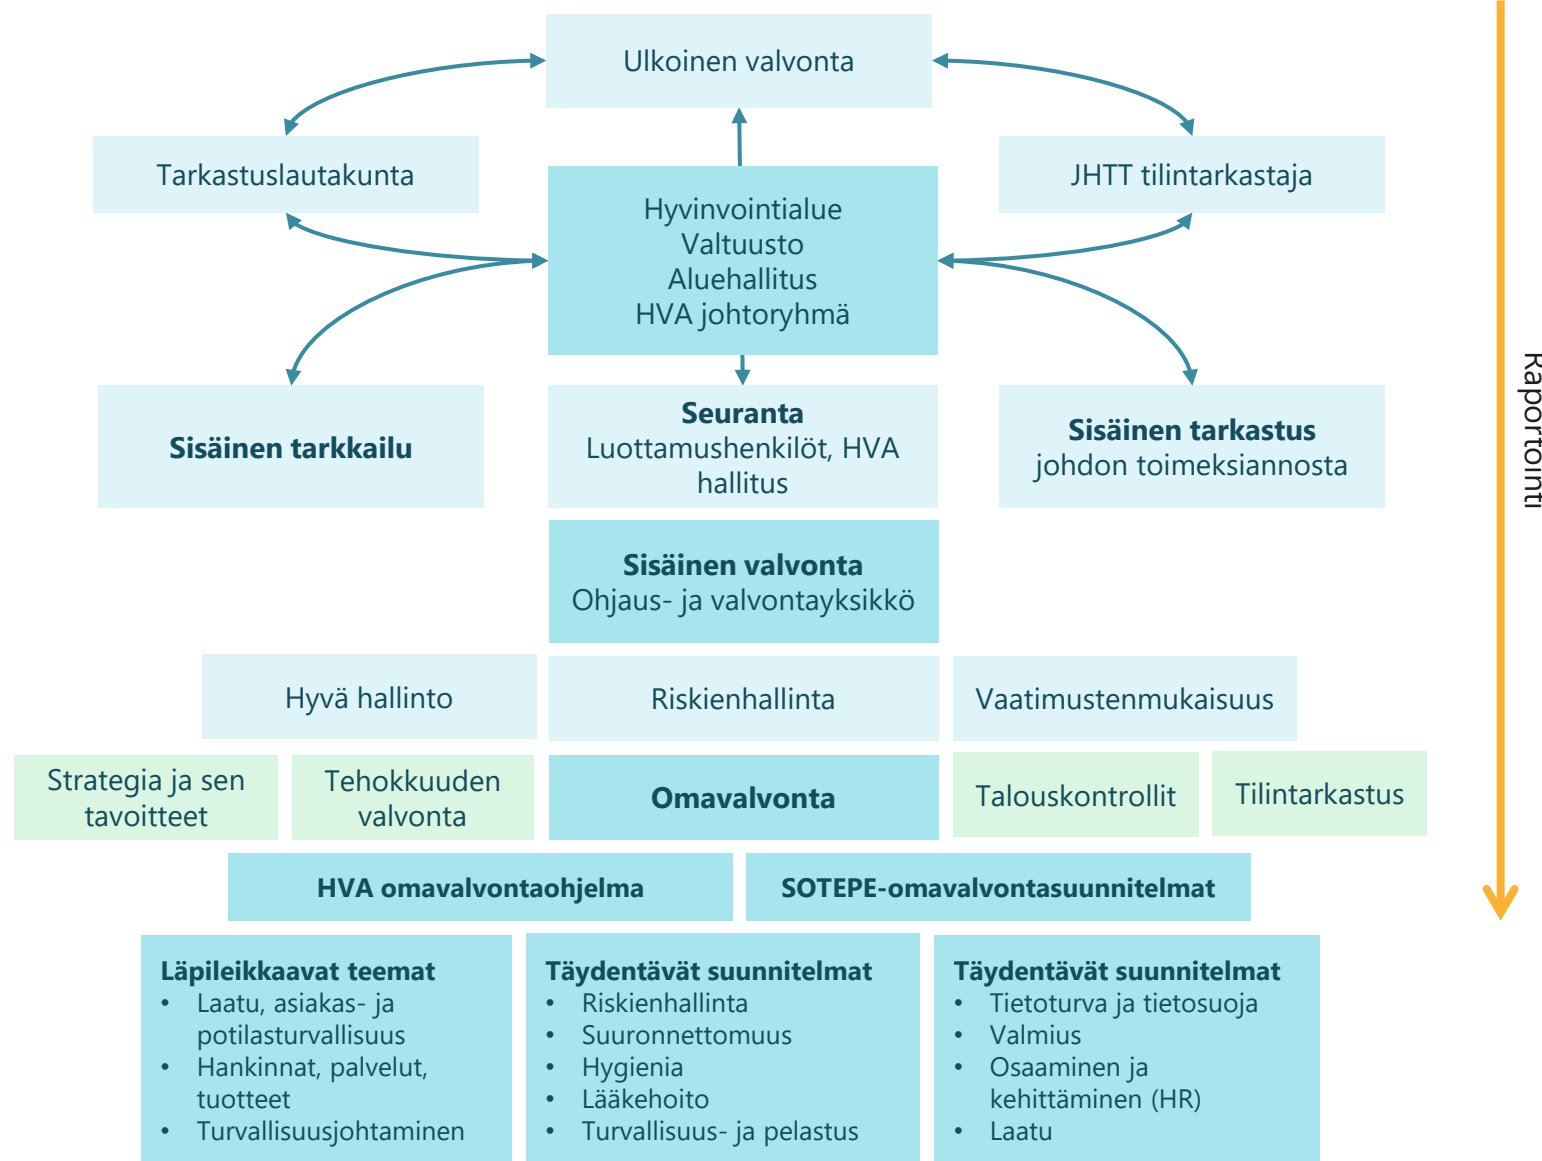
Ulkoinen valvonta

Tarkastuslautakunta

JHTT tilintarkastaja

Hyvinvointialue
Valtuusto
Aluehallitus
HVA johtoryhmä

Sisäinen tarkkailu

**Seuranta**
Luottamushenkilöt, HVA hallitus

**Sisäinen tarkastus**
johdon toimeksiannosta

Raportointi

**Sisäinen valvonta**
Ohjaus- ja valvontayksikkö

Hyvä hallinto

Riskienhallinta

Vaatimustenmukaisuus

Strategia ja sen tavoitteet

Tehokkuuden valvonta

**Omavalvonta**

Talouskontrollit

Tilintarkastus

**HVA omavalvontaohjelma**

**SOTEPE-omavalvontasuunnitelmat**

**Läpileikkaavat teemat**
• Laatu, asiakas- ja potilasturvallisuus
• Hankinnat, palvelut, tuotteet
• Turvallisuusjohtaminen

**Täydentävät suunnitelmat**
• Riskienhallinta
• Suuronnettomuus
• Hygienia
• Lääkehoito
• Turvallisuus- ja pelastus

**Täydentävät suunnitelmat**
• Tietoturva ja tietosuoja
• Valmius
• Osaaminen ja kehittäminen (HR)
• Laatu